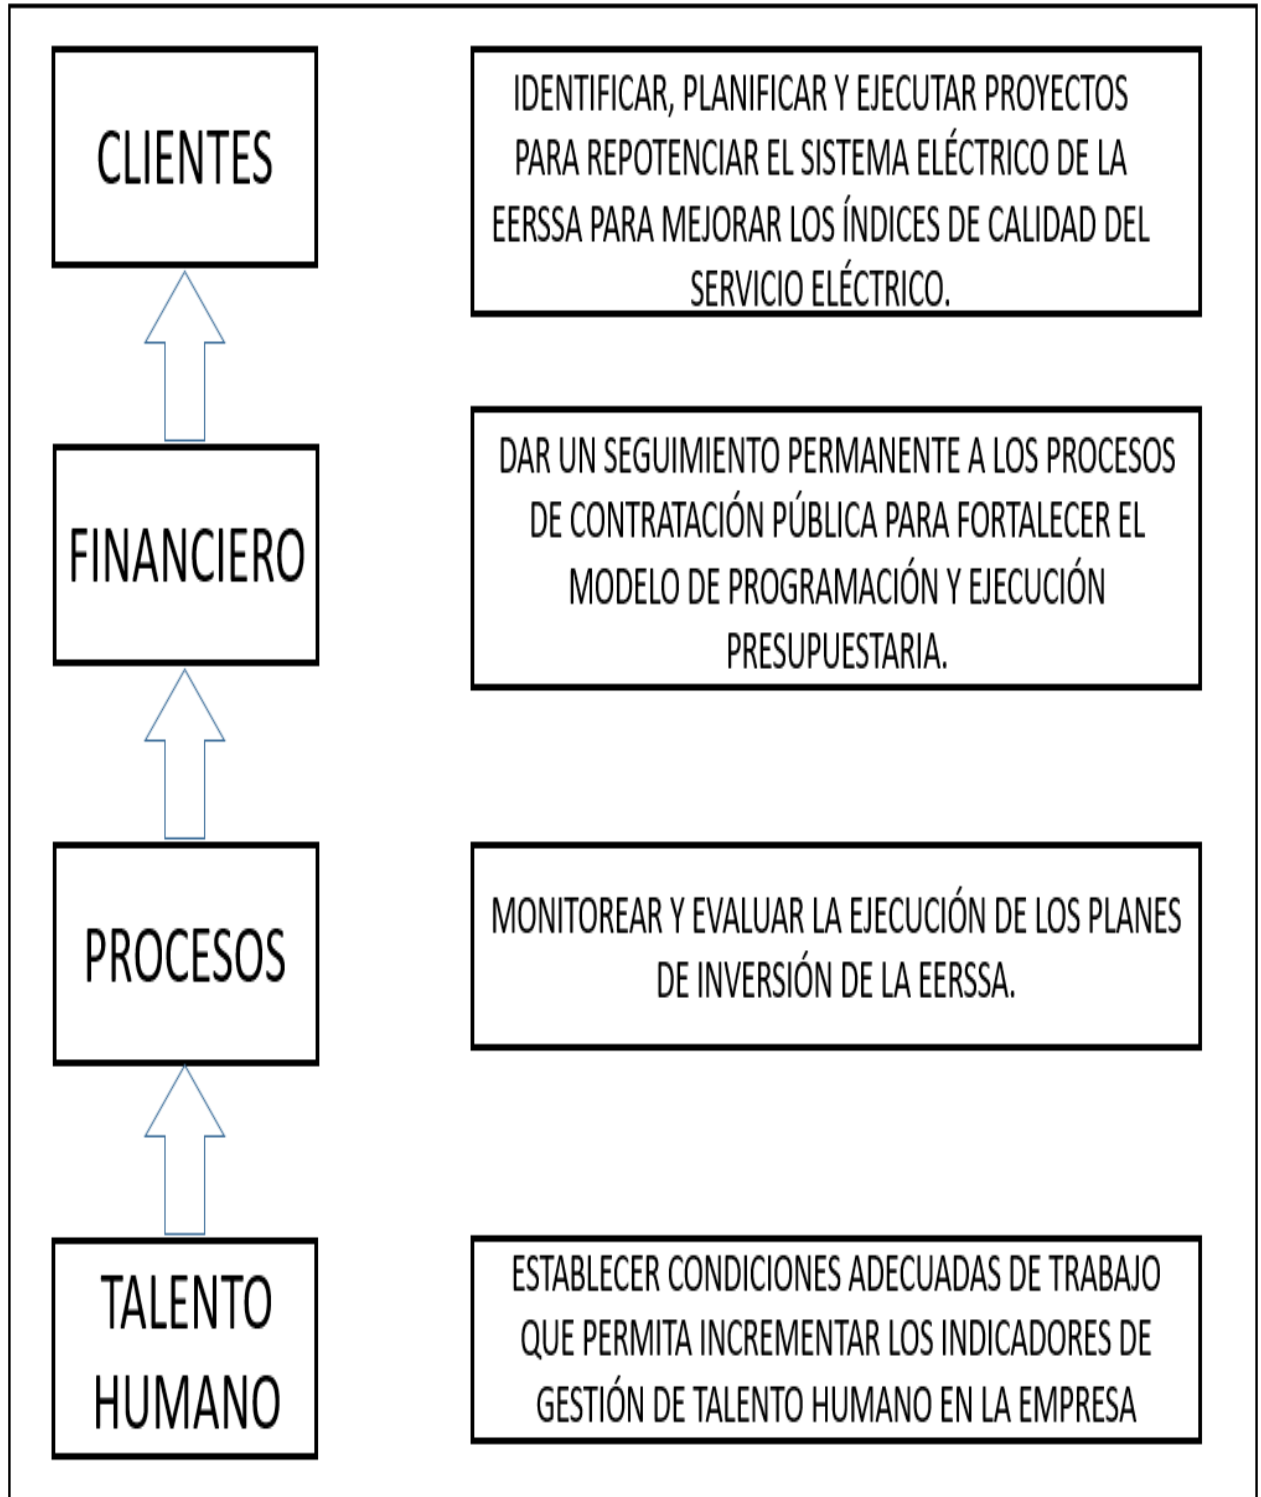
CLIENTES

IDENTIFICAR, PLANIFICAR Y EJECUTAR PROYECTOS PARA REPOTENCIAR EL SISTEMA ELÉCTRICO DE LA EERSSA PARA MEJORAR LOS ÍNDICES DE CALIDAD DEL SERVICIO ELÉCTRICO.

FINANCIERO

DAR UN SEGUIMIENTO PERMANENTE A LOS PROCESOS DE CONTRATACIÓN PÚBLICA PARA FORTALECER EL MODELO DE PROGRAMACIÓN Y EJECUCIÓN PRESUPUESTARIA.

PROCESOS

MONITOREAR Y EVALUAR LA EJECUCIÓN DE LOS PLANES DE INVERSIÓN DE LA EERSSA.

TALENTO HUMANO

ESTABLECER CONDICIONES ADECUADAS DE TRABAJO QUE PERMITA INCREMENTAR LOS INDICADORES DE GESTIÓN DE TALENTO HUMANO EN LA EMPRESA